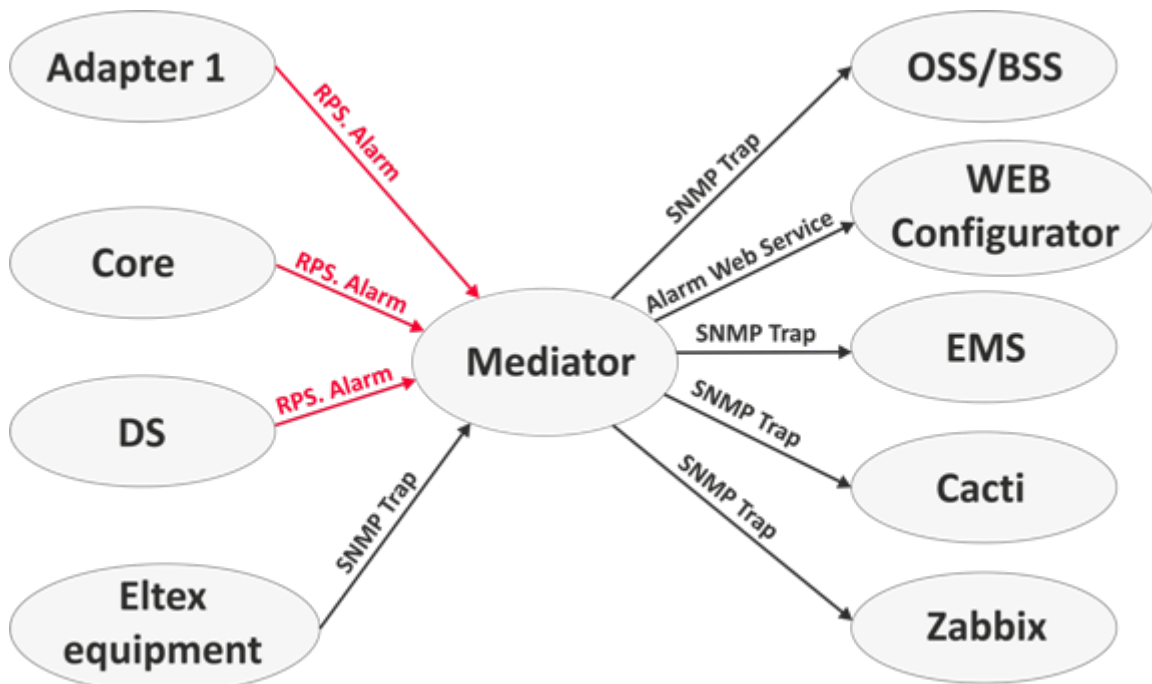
Adapter 1

RPS. Alarm

Core

RPS. Alarm

DS

RPS. Alarm

Eltex equipment

SNMP Trap

Mediator

SNMP Trap

OSS/BSS

Alarm Web Service

WEB Configurator

SNMP Trap

EMS

SNMP Trap

Cacti

SNMP Trap

Zabbix